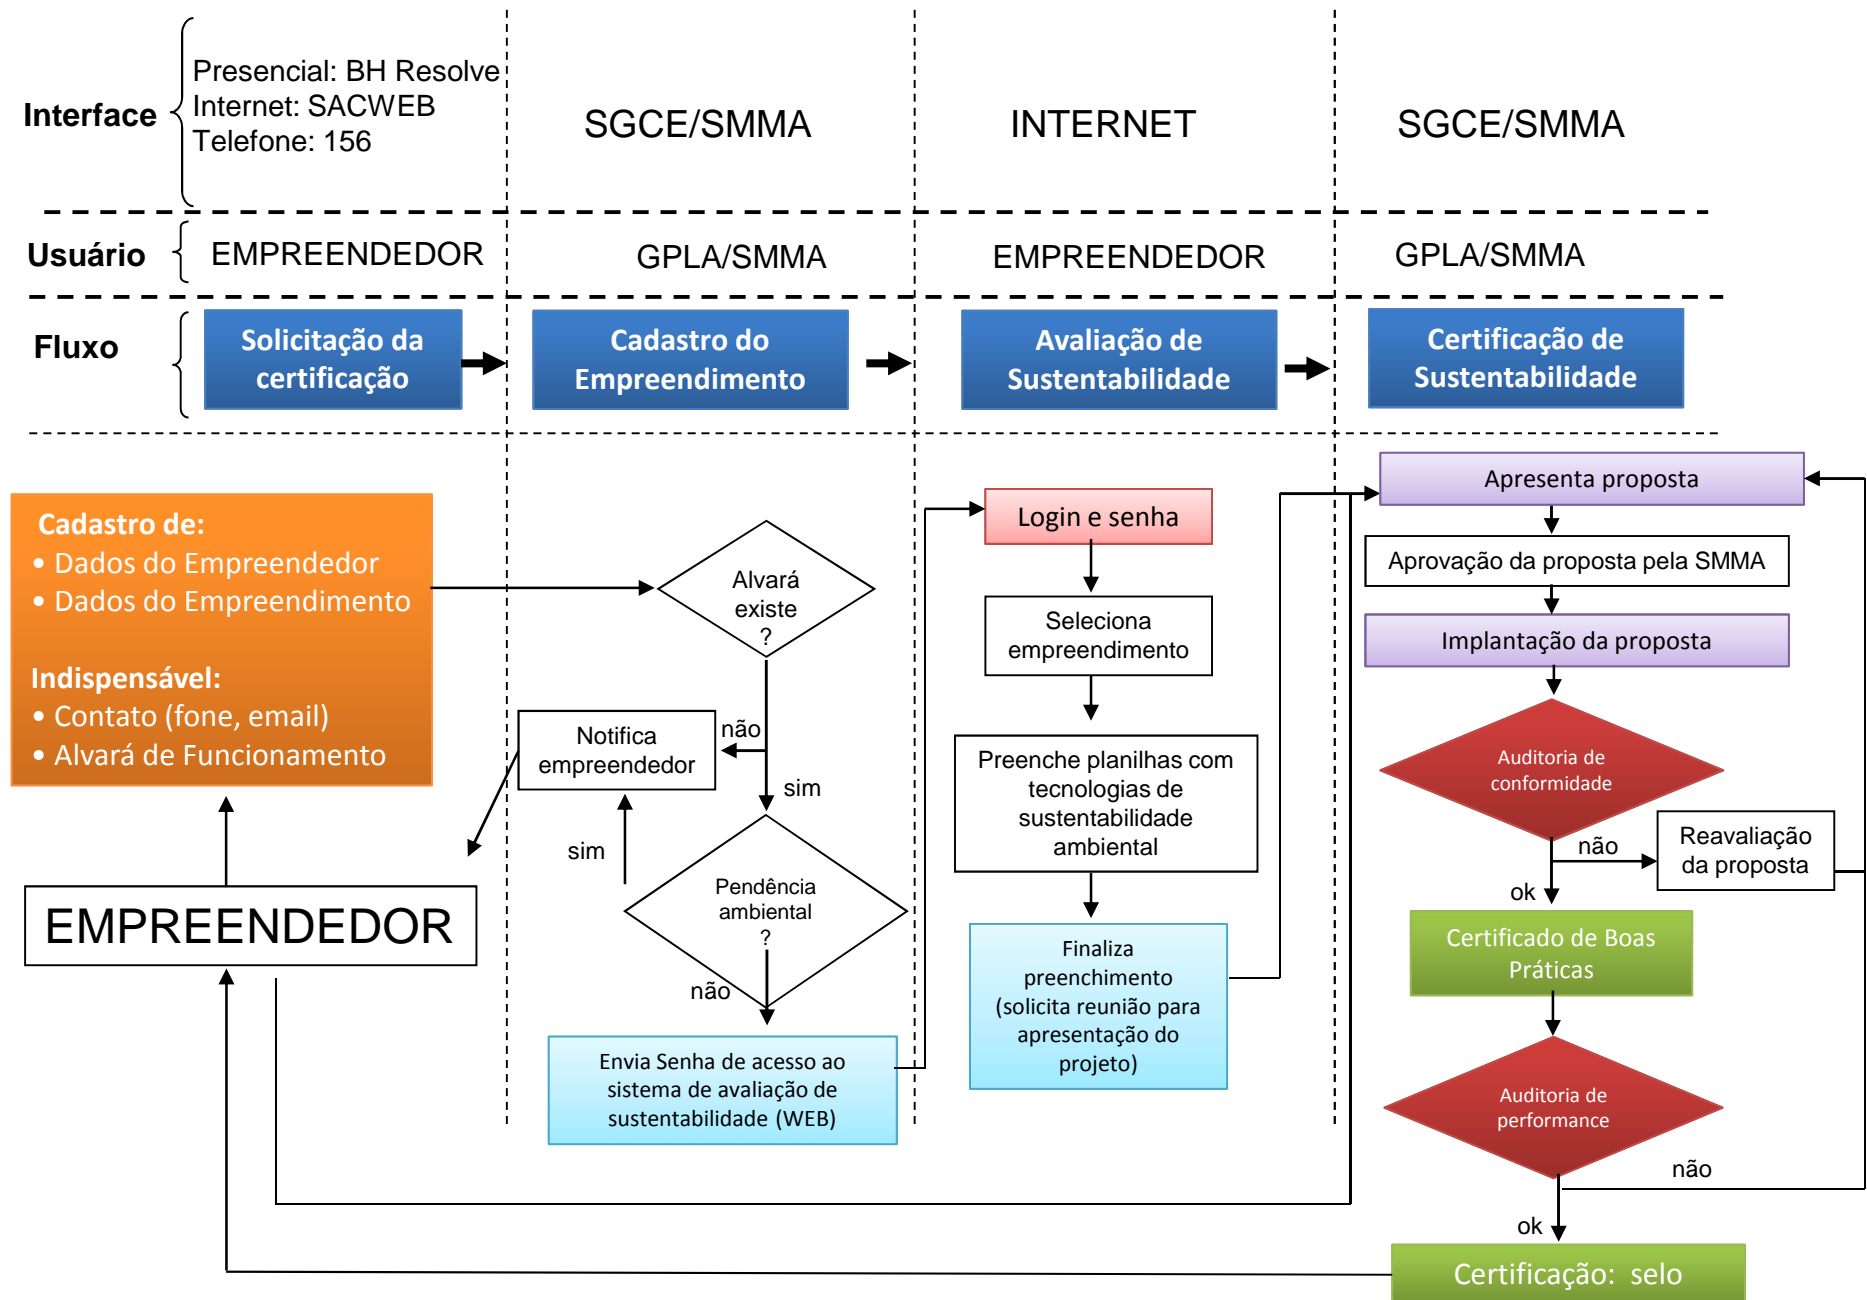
Interface
Presencial: BH Resolve
Internet: SACWEB
Telefone: 156

SGCE/SMMA

INTERNET

SGCE/SMMA

Usuário
EMPREENDEDOR

GPLA/SMMA

EMPREENDEDOR

GPLA/SMMA

Fluxo
Solicitação da certificação

Cadastro do Empreendimento

Avaliação de Sustentabilidade

Certificação de Sustentabilidade

Cadastro de:
• Dados do Empreendedor
• Dados do Empreendimento

Indispensável:
• Contato (fone, email)
• Alvará de Funcionamento

EMPREENDEDOR

Alvará existe ?

não

Notifica empreendedor

sim

sim

Pendência ambiental ?

não

Envia Senha de acesso ao sistema de avaliação de sustentabilidade (WEB)

Login e senha

Seleciona empreendimento

Preenche planilhas com tecnologias de sustentabilidade ambiental

Finaliza preenchimento (solicita reunião para apresentação do projeto)

Apresenta proposta

Aprovação da proposta pela SMMA

Implantação da proposta

Auditoria de conformidade

não

Reavaliação da proposta

ok

Certificado de Boas Práticas

Auditoria de performance

não

ok

Certificação: selo